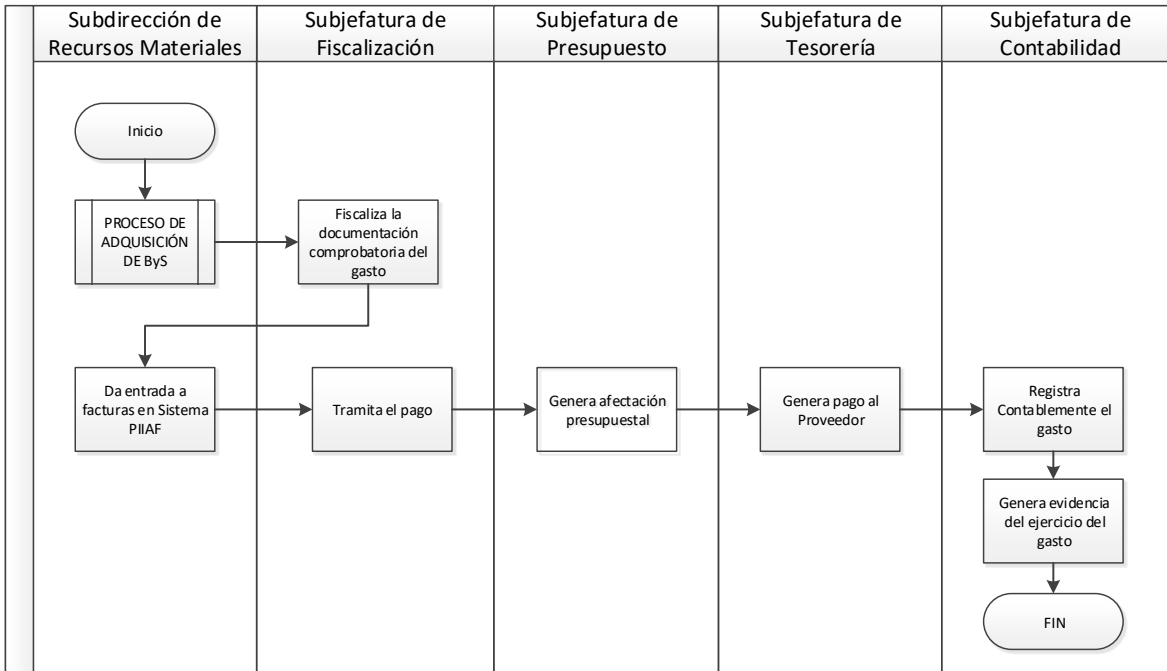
Subdirección de Recursos Materiales

Subjefatura de Fiscalización

Subjefatura de Presupuesto

Subjefatura de Tesorería

Subjefatura de Contabilidad

Inicio

PROCESO DE ADQUISICIÓN DE ByS

Fiscaliza la documentación comprobatoria del gasto

Da entrada a facturas en Sistema PIIAF

Tramita el pago

Genera afectación presupuestal

Genera pago al Proveedor

Registra Contablemente el gasto

Genera evidencia del ejercicio del gasto

FIN